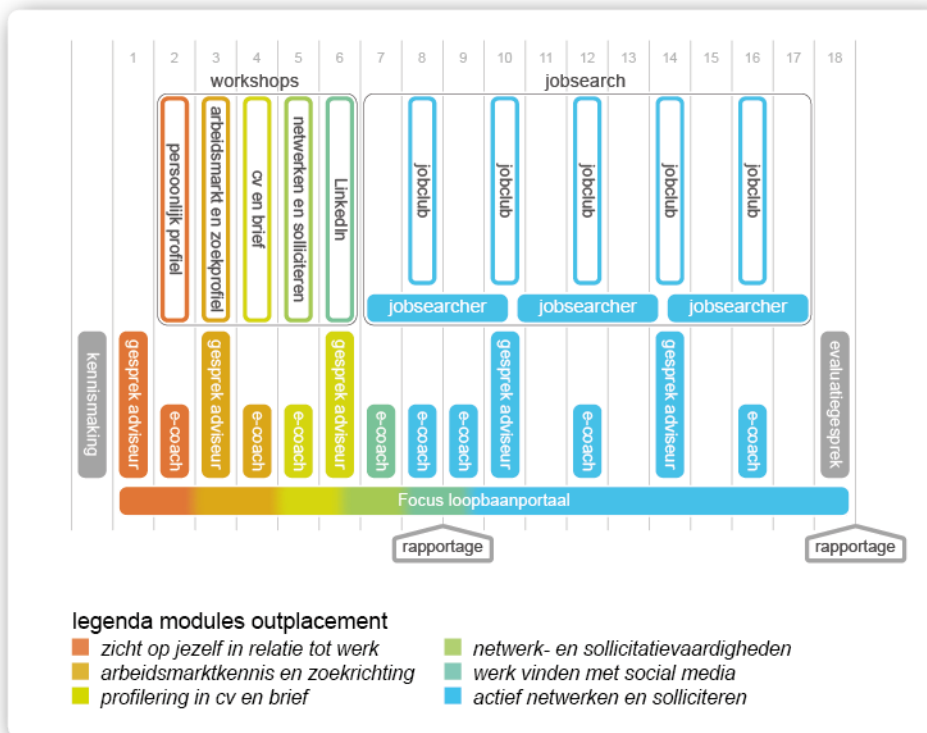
1 2 3 4 5 6 7 8 9 10 11 12 13 14 15 16 17 18

workshops

jobsearch

persoonlijk profiel

arbeidsmarkt en zoekprofiel

cv en brief

netwerken en solliciteren

LinkedIn

jobclub

jobclub

jobclub

jobclub

jobclub

jobsearcher

jobsearcher

jobsearcher

kennismaking

gesprek adviseur

e-coach

gesprek adviseur

e-coach

e-coach

gesprek adviseur

e-coach

e-coach

e-coach

gesprek adviseur

e-coach

gesprek adviseur

e-coach

evaluatiegesprek

Focus loopbaanportaal

rapportage

rapportage

legenda modules outplacement

zicht op jezelf in relatie tot werk

arbeidsmarktkennis en zoekrichting

profilering in cv en brief

netwerk- en sollicitatievaardigheden

werk vinden met social media

actief netwerken en solliciteren